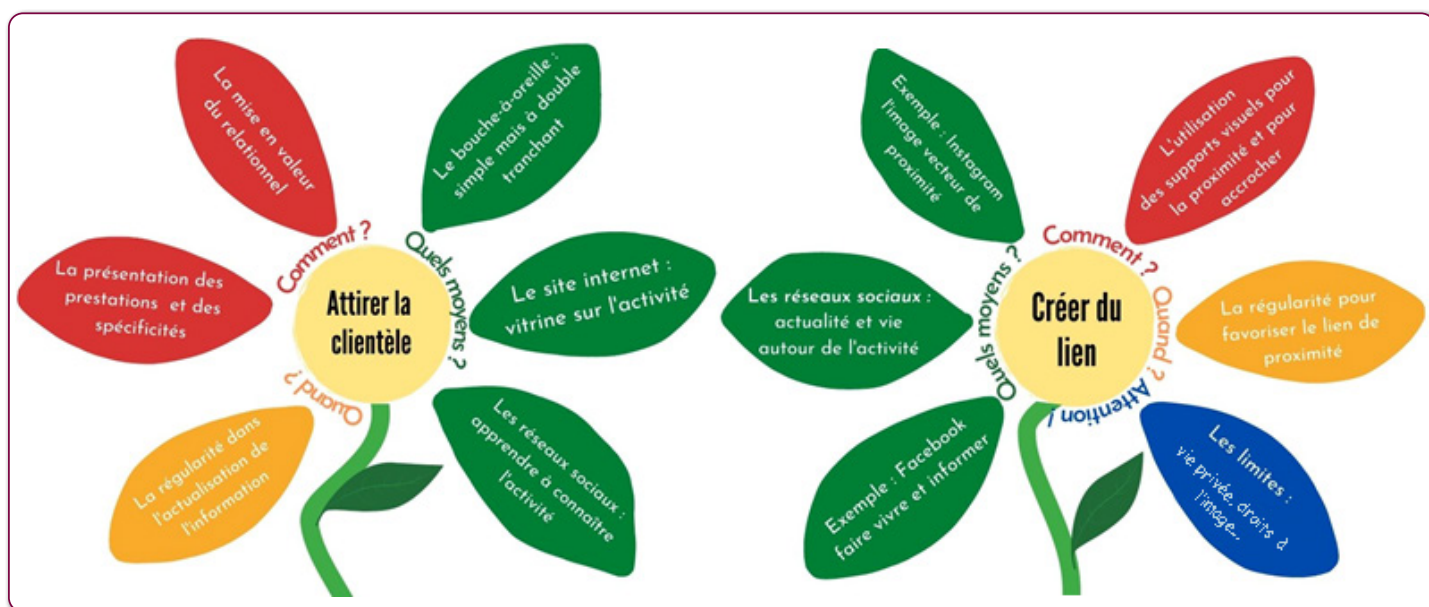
Attirer la clientèle

Comment ?

La mise en valeur du relationnel

La présentation des prestations et des spécificités

Quels moyens ?

Le bouche-à-oreille : simple mais à double tranchant

Le site internet : vitrine sur l'activité

Les réseaux sociaux : apprendre à connaître l'activité

Quand ?

La régularité dans l'actualisation de l'information

Créer du lien

Quels moyens ?

Exemple : Instagram l'image vecteur de proximité

Les réseaux sociaux : actualité et vie autour de l'activité

Exemple : Facebook faire vivre et informer

Comment ?

L'utilisation des supports visuels pour la proximité et pour accrocher

Quand ?

La régularité pour favoriser le lien de proximité

Attention !

Les limites : vie privée, droits à l'image...